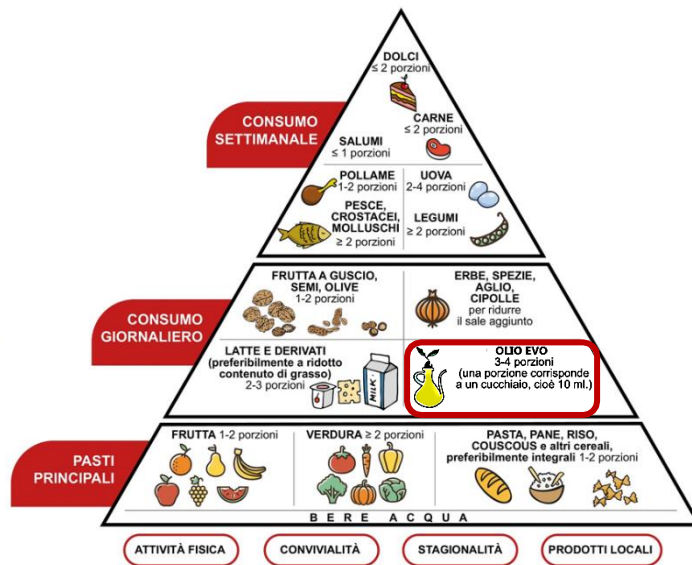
DOLCI
≤ 2 porzioni

CONSUMO SETTIMANALE

CARNE
≤ 2 porzioni

SALUMI
≤ 1 porzioni

POLLAME
1-2 porzioni

UOVA
2-4 porzioni

PESCE, CROSTACEI, MOLLUSCHI
≥ 2 porzioni

LEGUMI
≥ 2 porzioni

CONSUMO GIORNALIERO

FRUTTA A GUSCIO, SEMI, OLIVE
1-2 porzioni

ERBE, SPEZIE, AGLIO, CIPOLLE
per ridurre il sale aggiunto

LATTE E DERIVATI
(preferibilmente a ridotto contenuto di grasso)
2-3 porzioni

MILK

OLIO EVO
3-4 porzioni
(una porzione corrisponde a un cucchiaio, cioè 10 ml.)

PASTI PRINCIPALI

FRUTTA 1-2 porzioni

VERDURA ≥ 2 porzioni

PASTA, PANE, RISO, COUSCOUS e altri cereali, preferibilmente integrali 1-2 porzioni

BERE ACQUA

ATTIVITÀ FISICA

CONVIVIALITÀ

STAGIONALITÀ

PRODOTTI LOCALI